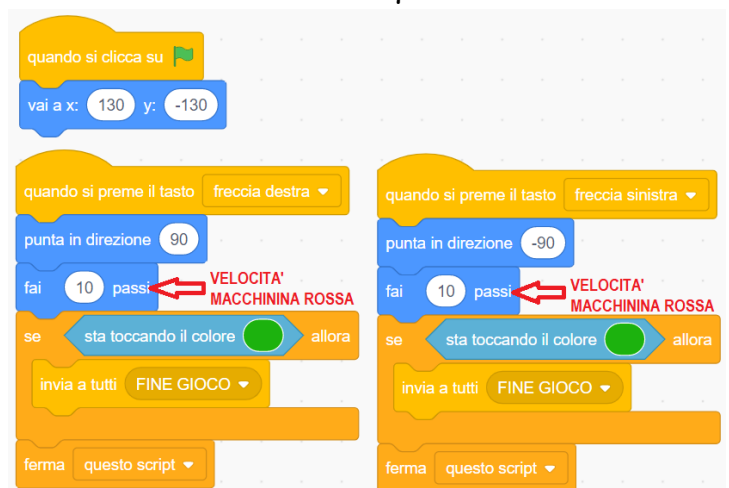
quando si clicca su
vai a x: 130 y: -130

quando si preme il tasto freccia destra
punta in direzione 90
fai 10 passi
VELOCITA' MACCHININA ROSSA
se sta toccando il colore allora
invia a tutti FINE GIOCO
ferma questo script

quando si preme il tasto freccia sinistra
punta in direzione -90
fai 10 passi
VELOCITA' MACCHININA ROSSA
se sta toccando il colore allora
invia a tutti FINE GIOCO
ferma questo script